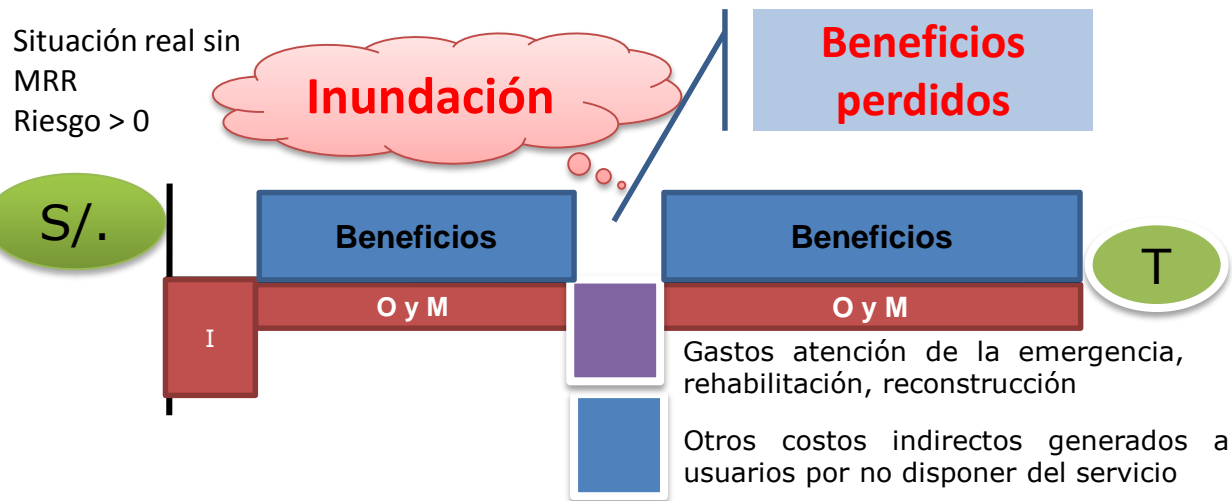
Situación real sin MRR
Riesgo > 0

Inundación

Beneficios perdidos

S/.

Beneficios

Beneficios

T

I

O y M

O y M

Gastos atención de la emergencia, rehabilitación, reconstrucción

Otros costos indirectos generados a usuarios por no disponer del servicio